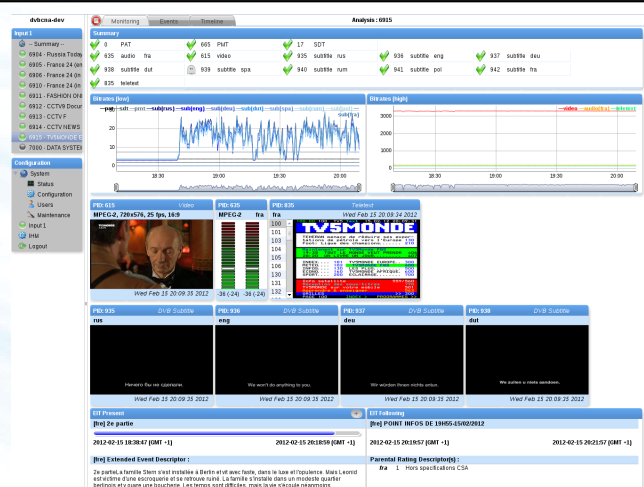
dvbcsa-dev

Monitoring Events Timeline

Analysis : 6915

Input 1

-- Summary --
6904 - Russia Today
6905 - France 24 (en
6906 - France 24 (ar
6910 - France 24 (fr
6911 - FASHION ON
6912 - CCTV9 Docur
6913 - CCTV F
6914 - CCTV NEWS
6915 - TV5MONDE E
7000 - DATA SYSTEM

Configuration

System
Status
Configuration
Users
Maintenance
Input 1
IHM
Logout

Summary

| 0 PAT | 665 PMT | 17 SDT | | |
|---|---|---|---|---|
| 635 audio fra | 615 video | 935 subtitle rus | 936 subtitle eng | 937 subtitle deu |
| 938 subtitle dut | 939 subtitle spa | 940 subtitle rum | 941 subtitle pol | 942 subtitle fra |
| 825 teletext | | | | |

Bitrates (low)

pat sdt pmt sub(rus) sub(eng) sub(deu) sub(dut) sub(spa) sub(rum) sub(pol) sub(fra)

20
15
10
5
0

18:30 19:00 19:30 20:00

Bitrates (high)

video audio(fra) teletext

3000
2000
1000
0

18:30 19:00 19:30 20:00

PID: 615 Video
MPEG-2, 720x576, 25 fps, 16:9
Wed Feb 15 20:09:35 2012

PID: 635
MPEG-2 fra
-36 (-24) -36 (-24)

PID: 825 Teletext
Wed Feb 15 20:09:34 2012
100 101 103 104 105 106 107 108 109 110 111 112 113 130 131 132

TV5MONDE

PID: 935 DVB Subtitle
rus
Нечего бы не сделали.
Wed Feb 15 20:09:35 2012

PID: 936 DVB Subtitle
eng
We won't do anything to you.
Wed Feb 15 20:09:35 2012

PID: 937 DVB Subtitle
deu
Wir würden Ihnen nichts antun.
Wed Feb 15 20:09:35 2012

PID: 938 DVB Subtitle
dut
We zullen u niets aandoen.
Wed Feb 15 20:09:35 2012

EIT Present

[fre] 2e partie

2012-02-15 18:38:47 [GMT +1] 2012-02-15 20:18:59 [GMT +1]

[fre] Extended Event Descriptor :

2e partieLa famille Stern s'est installée à Berlin et vit avec faste, dans le luxe et l'opulence. Mais Léonid est victime d'une escroquerie et se retrouve ruiné. La famille s'installe dans un modeste quartier berlinois et y ouvre une boucherie. Les temps sont difficiles, mais la vie s'écoule néanmoins

EIT Following

[fre] POINT INFOS DE 19H55-15/02/2012

2012-02-15 20:19:57 [GMT +1] 2012-02-15 20:21:57 [GMT +1]

Parental Rating Descriptor(s) :

fra 1 Hors spécifications CSA